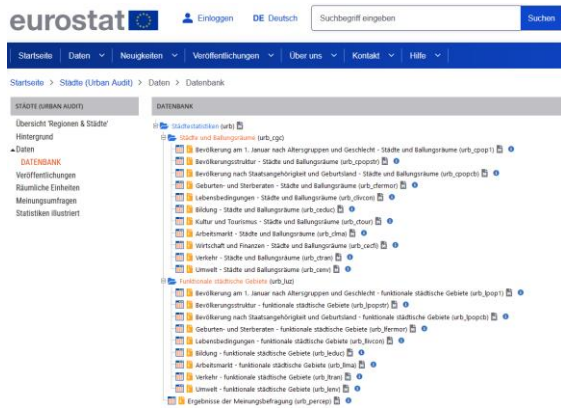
eurostat

Einloggen DE Deutsch Suchbegriff eingeben Suchen

Startseite Daten Neuigkeiten Veröffentlichungen Über uns Kontakt Hilfe

Startseite > Städte (Urban Audit) > Daten > Datenbank

STÄDTE (URBAN AUDIT)

Übersicht 'Regionen & Städte'
Hintergrund
Daten
DATENBANK
Veröffentlichungen
Räumliche Einheiten
Meinungsumfragen
Statistiken illustriert

DATENBANK

Städtestatistiken (urb)
Städte und Ballungsräume (urb_cgc)
Bevölkerung am 1. Januar nach Altersgruppen und Geschlecht - Städte und Ballungsräume (urb_cpop1)
Bevölkerungsstruktur - Städte und Ballungsräume (urb_cpopstr)
Bevölkerung nach Staatsangehörigkeit und Geburtsland - Städte und Ballungsräume (urb_cpopcb)
Geburten- und Sterberaten - Städte und Ballungsräume (urb_cfermor)
Lebensbedingungen - Städte und Ballungsräume (urb_clivcon)
Bildung - Städte und Ballungsräume (urb_ceduc)
Kultur und Tourismus - Städte und Ballungsräume (urb_ctour)
Arbeitsmarkt - Städte und Ballungsräume (urb_clma)
Wirtschaft und Finanzen - Städte und Ballungsräume (urb_cecfi)
Verkehr - Städte und Ballungsräume (urb_ctran)
Umwelt - Städte und Ballungsräume (urb_cenv)
Funktionale städtische Gebiete (urb_luz)
Bevölkerung am 1. Januar nach Altersgruppen und Geschlecht - funktionale städtische Gebiete (urb_lpop1)
Bevölkerungsstruktur - funktionale städtische Gebiete (urb_lpopstr)
Bevölkerung nach Staatsangehörigkeit und Geburtsland - funktionale städtische Gebiete (urb_lpopcb)
Geburten- und Sterberaten - funktionale städtische Gebiete (urb_lfermor)
Lebensbedingungen - funktionale städtische Gebiete (urb_llivcon)
Bildung - funktionale städtische Gebiete (urb_leduc)
Arbeitsmarkt - funktionale städtische Gebiete (urb_llma)
Verkehr - funktionale städtische Gebiete (urb_ltran)
Umwelt - funktionale städtische Gebiete (urb_lenv)
Ergebnisse der Meinungsbefragung (urb_percep)